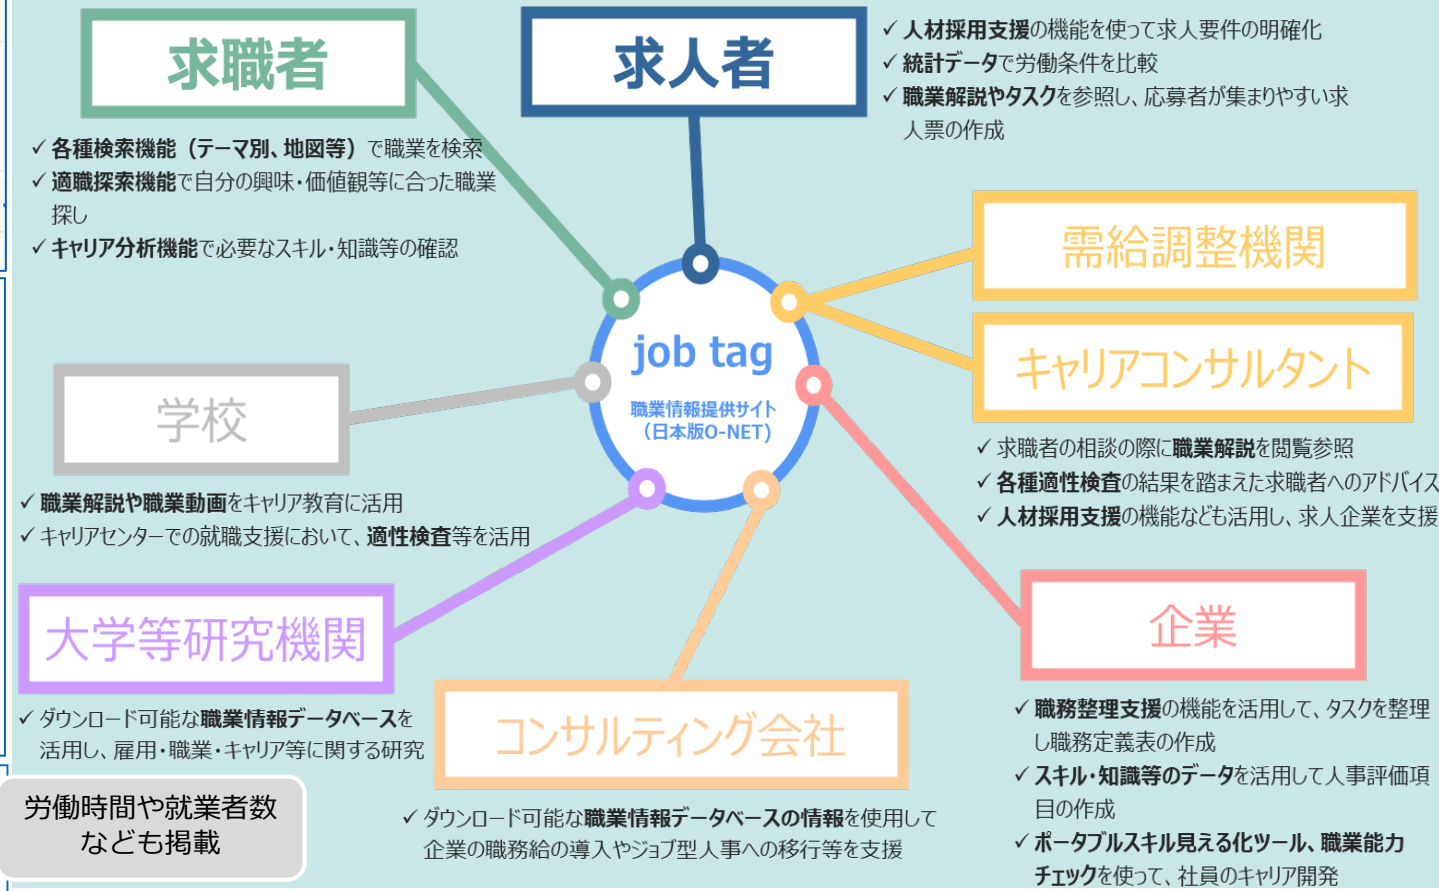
求職者

求人者

✓ 人材採用支援の機能を使って求人要件の明確化
✓ 統計データで労働条件を比較
✓ 職業解説やタスクを参照し、応募者が集まりやすい求人票の作成

✓ 各種検索機能（テーマ別、地図等）で職業を検索
✓ 適職探索機能で自分の興味・価値観等に合った職業探し
✓ キャリア分析機能で必要なスキル・知識等の確認

需給調整機関

キャリアコンサルタント

job tag
職業情報提供サイト
（日本版O-NET）

学校

✓ 求職者の相談の際に職業解説を閲覧参照
✓ 各種適性検査の結果を踏まえた求職者へのアドバイス
✓ 人材採用支援の機能なども活用し、求人企業を支援

✓ 職業解説や職業動画をキャリア教育に活用
✓ キャリアセンターでの就職支援において、適性検査等を活用

大学等研究機関

企業

✓ ダウンロード可能な職業情報データベースを活用し、雇用・職業・キャリア等に関する研究

コンサルティング会社

✓ 職務整理支援の機能を活用して、タスクを整理し職務定義表の作成
✓ スキル・知識等のデータを活用して人事評価項目の作成
✓ ポータブルスキル見える化ツール、職業能力チェックを使って、社員のキャリア開発

労働時間や就業者数なども掲載

✓ ダウンロード可能な職業情報データベースの情報を使用して企業の職務給の導入やジョブ型人事への移行等を支援